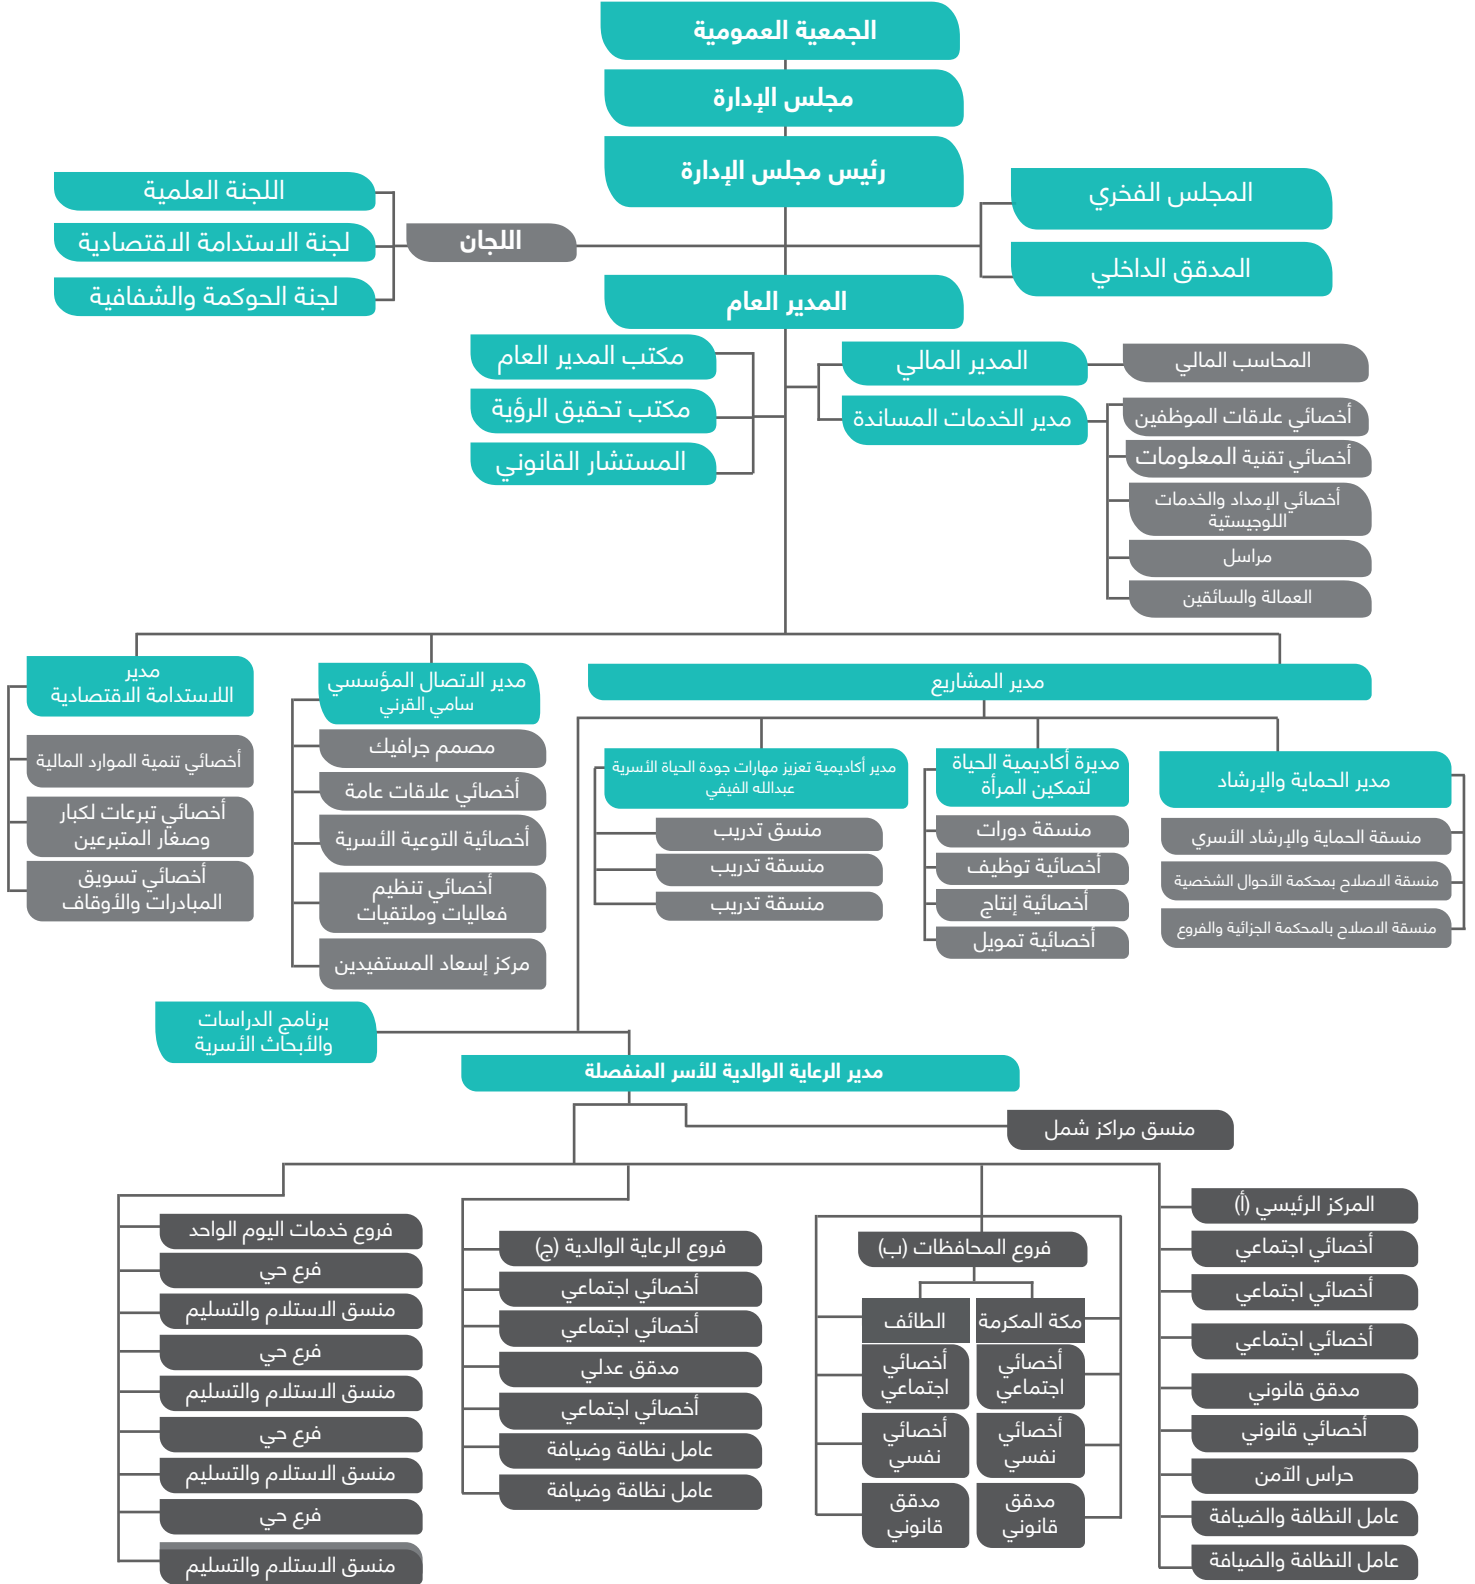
الجمعية العمومية

مجلس الإدارة

رئيس مجلس الإدارة

اللجنة العلمية
لجنة الاستدامة الاقتصادية
لجنة الحوكمة والشفافية

اللجان

المجلس الفخري
المدقق الداخلي

المدير العام

مكتب المدير العام
مكتب تحقيق الرؤية
المستشار القانوني

المدير المالي
المحاسب المالي

مدير الخدمات المساندة
أخصائي علاقات الموظفين
أخصائي تقنية المعلومات
أخصائي الإمداد والخدمات اللوجيستية
مراسل
العمالة والسائقين

مدير الاستدامة الاقتصادية
أخصائي تنمية الموارد المالية
أخصائي تبرعات لكبار وصغار المتبرعين
أخصائي تسويق المبادرات والأوقاف

مدير الاتصال المؤسسي سامي القرني
مصمم جرافيك
أخصائي علاقات عامة
أخصائية التوعية الأسرية
أخصائي تنظيم فعاليات وملتقيات
مركز إسعاد المستفيدين

مدير المشاريع

مدير أكاديمية تعزيز مهارات جودة الحياة الأسرية عبدالله الفيفي
منسق تدريب
منسقة تدريب
منسقة تدريب

مديرة أكاديمية الحياة لتمكين المرأة
منسقة دورات
أخصائية توظيف
أخصائية إنتاج
أخصائية تمويل

مدير الحماية والإرشاد
منسقة الحماية والإرشاد الأسري
منسقة الاصلاح بمحكمة الأحوال الشخصية
منسقة الاصلاح بالمحكمة الجزائية والفروع

برنامج الدراسات والأبحاث الأسرية

مدير الرعاية الوالدية للأسر المنفصلة

منسق مراكز شمل

فروع خدمات اليوم الواحد
فرع حي
منسق الاستلام والتسليم
فرع حي
منسق الاستلام والتسليم
فرع حي
منسق الاستلام والتسليم
فرع حي
منسق الاستلام والتسليم

فروع الرعاية الوالدية (ج)
أخصائي اجتماعي
أخصائي اجتماعي
مدقق عدلي
أخصائي اجتماعي
عامل نظافة وضيافة
عامل نظافة وضيافة

فروع المحافظات (ب)
الطائف
مكة المكرمة
أخصائي اجتماعي
أخصائي اجتماعي
أخصائي نفسي
أخصائي نفسي
مدقق قانوني
مدقق قانوني

المركز الرئيسي (أ)
أخصائي اجتماعي
أخصائي اجتماعي
أخصائي اجتماعي
مدقق قانوني
أخصائي قانوني
حراس الامن
عامل النظافة والضيافة
عامل النظافة والضيافة